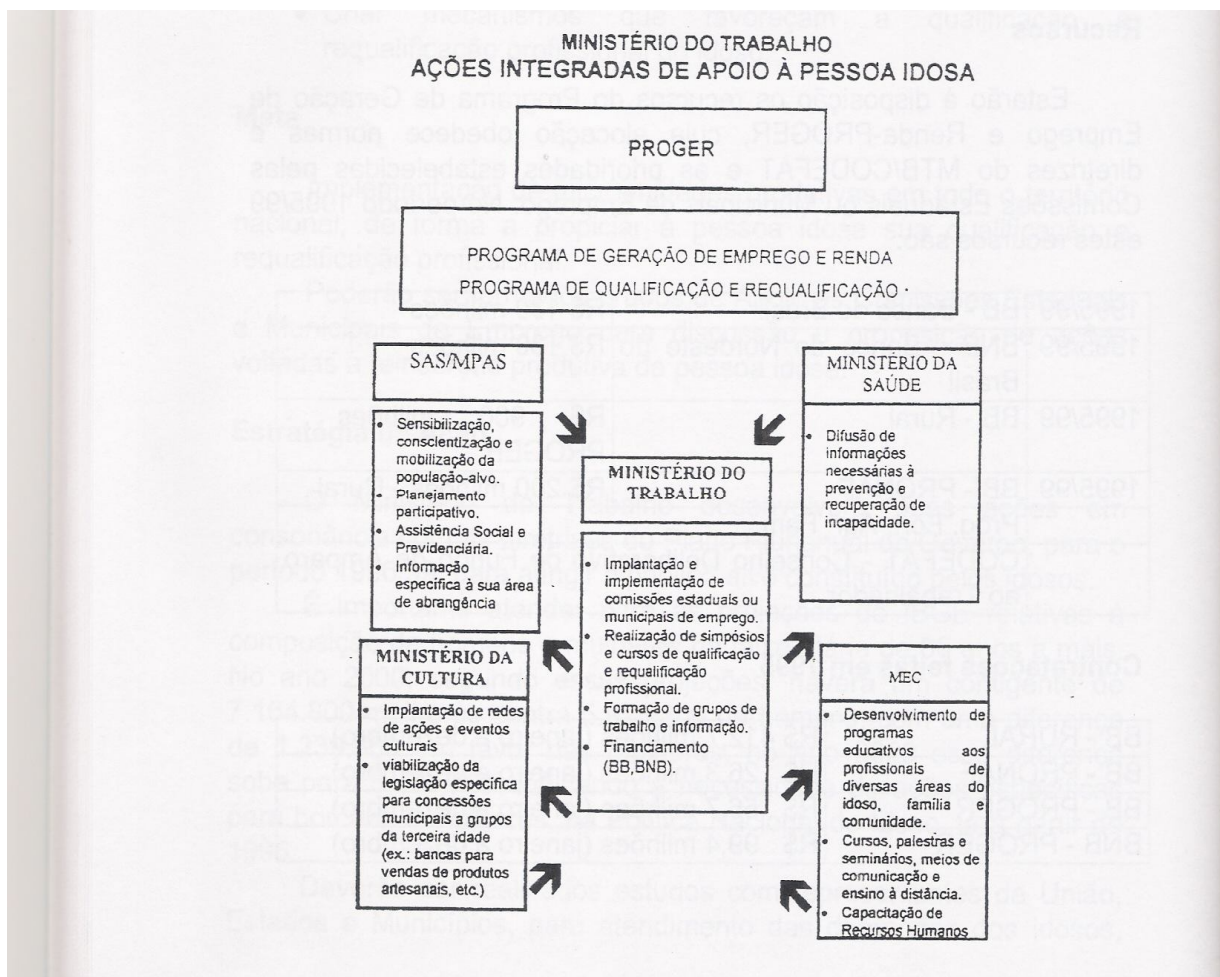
MINISTÉRIO DO TRABALHO
AÇÕES INTEGRADAS DE APOIO À PESSOA IDOSA

PROGER

PROGRAMA DE GERAÇÃO DE EMPREGO E RENDA
PROGRAMA DE QUALIFICAÇÃO E REQUALIFICAÇÃO

SAS/MPAS

- Sensibilização, conscientização e mobilização da população-alvo.
- Planejamento participativo.
- Assistência Social e Previdenciária.
- Informação específica à sua área de abrangência

MINISTÉRIO DA SAÚDE

- Difusão de informações necessárias à prevenção e recuperação de incapacidade.

MINISTÉRIO DO TRABALHO

- Implantação e implementação de comissões estaduais ou municipais de emprego.
- Realização de simpósios e cursos de qualificação e requalificação profissional.
- Formação de grupos de trabalho e informação.
- Financiamento (BB,BNB).

MINISTÉRIO DA CULTURA

- Implantação de redes de ações e eventos culturais
- viabilização da legislação específica para concessões municipais a grupos da terceira idade (ex.: bancas para vendas de produtos artesanais, etc.)

MEC

- Desenvolvimento de programas educativos aos profissionais de diversas áreas do idoso, família e comunidade.
- Cursos, palestras e seminários, meios de comunicação e ensino à distância.
- Capacitação de Recursos Humanos